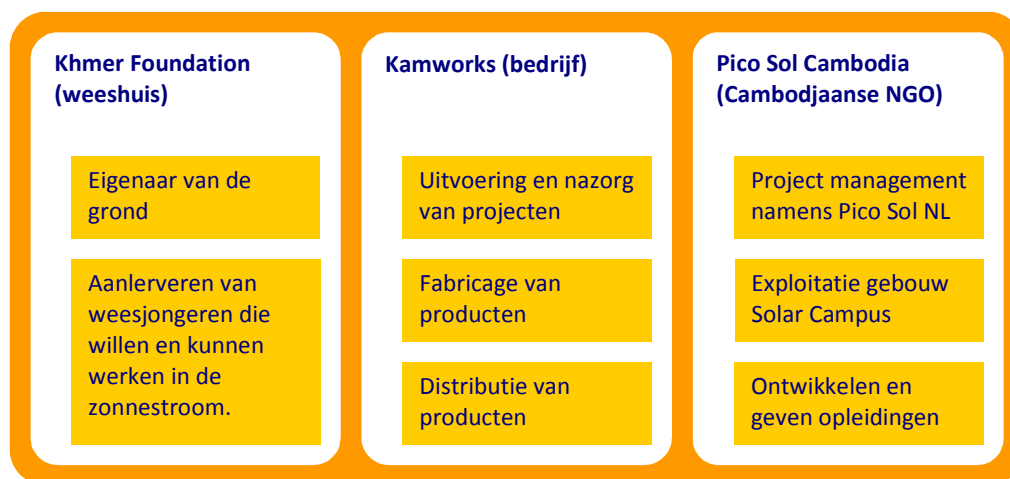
Khmer Foundation (weeshuis)

Eigenaar van de grond

Aanlerveren van weesjongeren die willen en kunnen werken in de zonnestroom.

Kamworks (bedrijf)

Uitvoering en nazorg van projecten

Fabricage van producten

Distributie van producten

Pico Sol Cambodia (Cambodjaanse NGO)

Project management namens Pico Sol NL

Exploitatie gebouw Solar Campus

Ontwikkelen en geven opleidingen